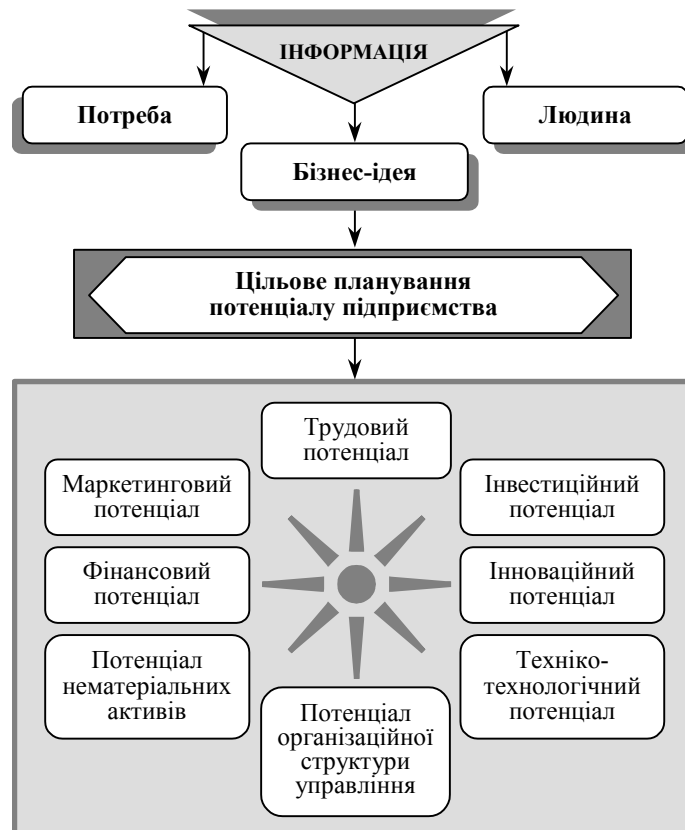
ІНФОРМАЦІЯ

Потреба

Людина

Бізнес-ідея

Цільове планування потенціалу підприємства

Трудовий потенціал

Маркетинговий потенціал

Інвестиційний потенціал

Фінансовий потенціал

Інноваційний потенціал

Потенціал нематеріальних активів

Техніко-технологічний потенціал

Потенціал організаційної структури управління